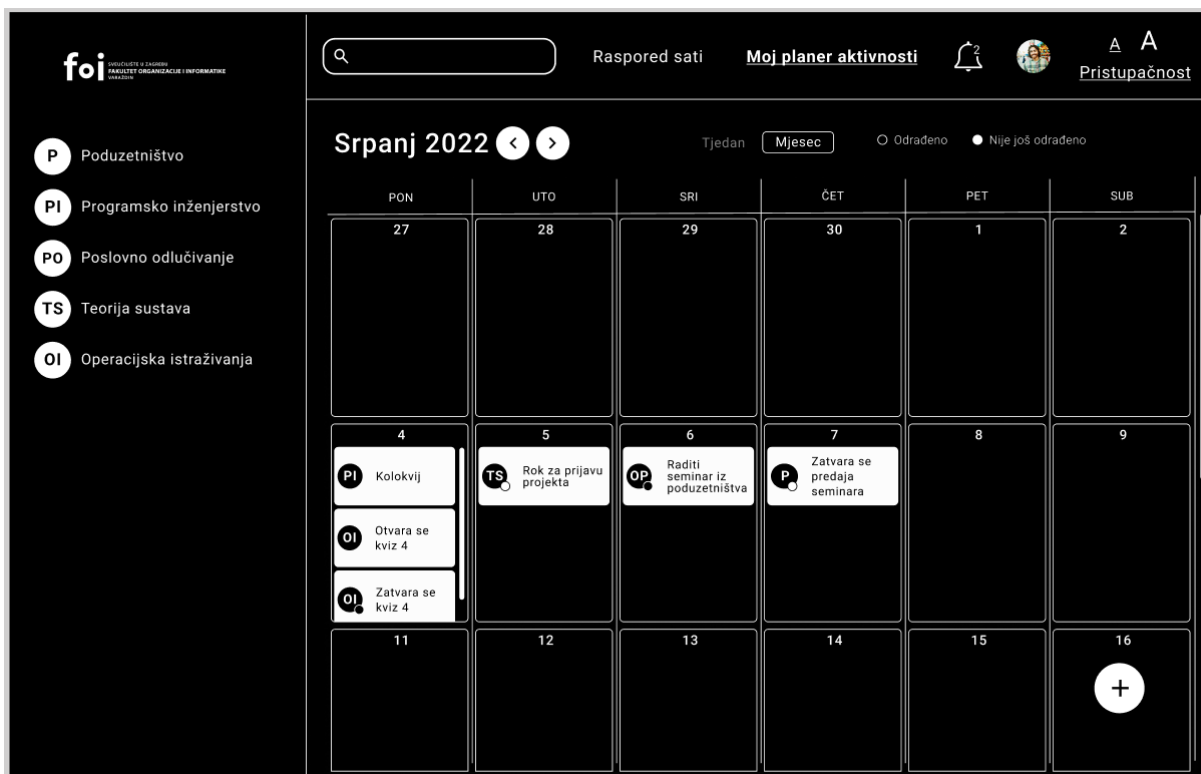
foi SVEUČILIŠTE U ZAGREBU FAKULTET ORGANIZACIJE I INFORMATIKE VARAŽDIN

P Poduzetništvo
PI Programsko inženjerstvo
PO Poslovno odlučivanje
TS Teorija sustava
OI Operacijska istraživanja

Raspored sati
Moj planer aktivnosti
2
A A
Pristupačnost

Srpanj 2022
Tjedan
Mjesec
Odrađeno
Nije još odrađeno

| PON | UTO | SRI | ČET | PET | SUB |
|---|---|---|---|---|---|
| 27 | 28 | 29 | 30 | 1 | 2 |
| 4 PI Kolokvij; OI Otvara se kviz 4; OI Zatvara se kviz 4 | 5 TS Rok za prijavu projekta | 6 OP Raditi seminar iz poduzetništva | 7 P Zatvara se predaja seminara | 8 | 9 |
| 11 | 12 | 13 | 14 | 15 | 16 |

+